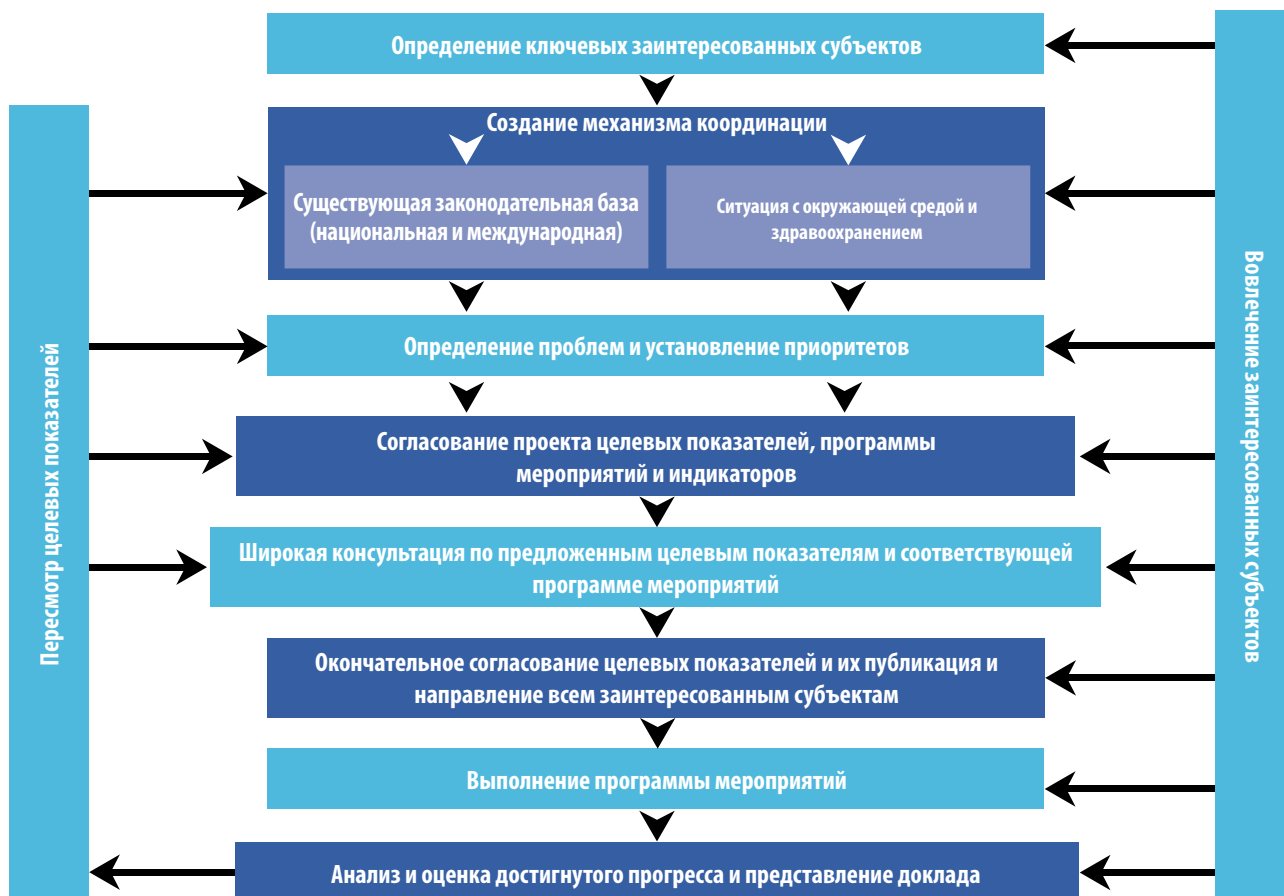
Определение ключевых заинтересованных субъектов

Создание механизма координации

Существующая законодательная база (национальная и международная)

Ситуация с окружающей средой и здравоохранением

Определение проблем и установление приоритетов

Согласование проекта целевых показателей, программы мероприятий и индикаторов

Широкая консультация по предложенным целевым показателям и соответствующей программе мероприятий

Окончательное согласование целевых показателей и их публикация и направление всем заинтересованным субъектам

Выполнение программы мероприятий

Анализ и оценка достигнутого прогресса и представление доклада

Пересмотр целевых показателей

Вовлечение заинтересованных субъектов